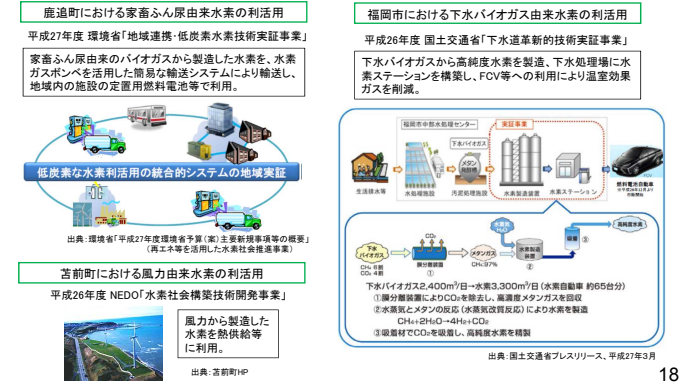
鹿追町における家畜ふん尿由来水素の利活用

平成27年度 環境省「地域連携・低炭素水素技術実証事業」

家畜ふん尿由来のバイオガスから製造した水素を、水素ガスボンベを活用した簡易な輸送システムにより輸送し、地域内の施設の定置用燃料電池等で利用。

低炭素な水素利活用の統合的システムの地域実証

出典：環境省「平成27年度環境省予算（案）主要新規事項等の概要」（再エネ等を活用した水素社会推進事業）

苫前町における風力由来水素の利活用

平成26年度 NEDO「水素社会構築技術開発事業」

風力から製造した水素を熱供給等に利用。

出典：苫前町HP

福岡市における下水バイオガス由来水素の利活用

平成26年度 国土交通省「下水道革新的技術実証事業」

下水バイオガスから高純度水素を製造、下水処理場に水素ステーションを構築し、FCV等への利用により温室効果ガスを削減。

福岡市中部水処理センター
実証事業
下水バイオガス
メタン発酵
生活排水等
水処理施設
汚泥処理施設
水素製造装置
水素ステーション
FCV
燃料電池自動車

下水バイオガス
$CH_4$ 6割
$CO_2$ 4割
$CO_2$
膜分離装置
①
メタンガス
$CH_4$:97%
水素
水素製造装置
②
吸着
③
高純度水素

下水バイオガス2,400m³/日→水素3,300m³/日（水素自動車 約65台分）
①膜分離装置により$CO_2$を除去し、高濃度メタンガスを回収
②水蒸気とメタンの反応（水蒸気改質反応）により水素を製造
$CH_4+2H_2O\rightarrow 4H_2+CO_2$
③吸着材で$CO_2$を吸着し、高純度水素を精製

出典：国土交通省プレスリリース、平成27年3月

18